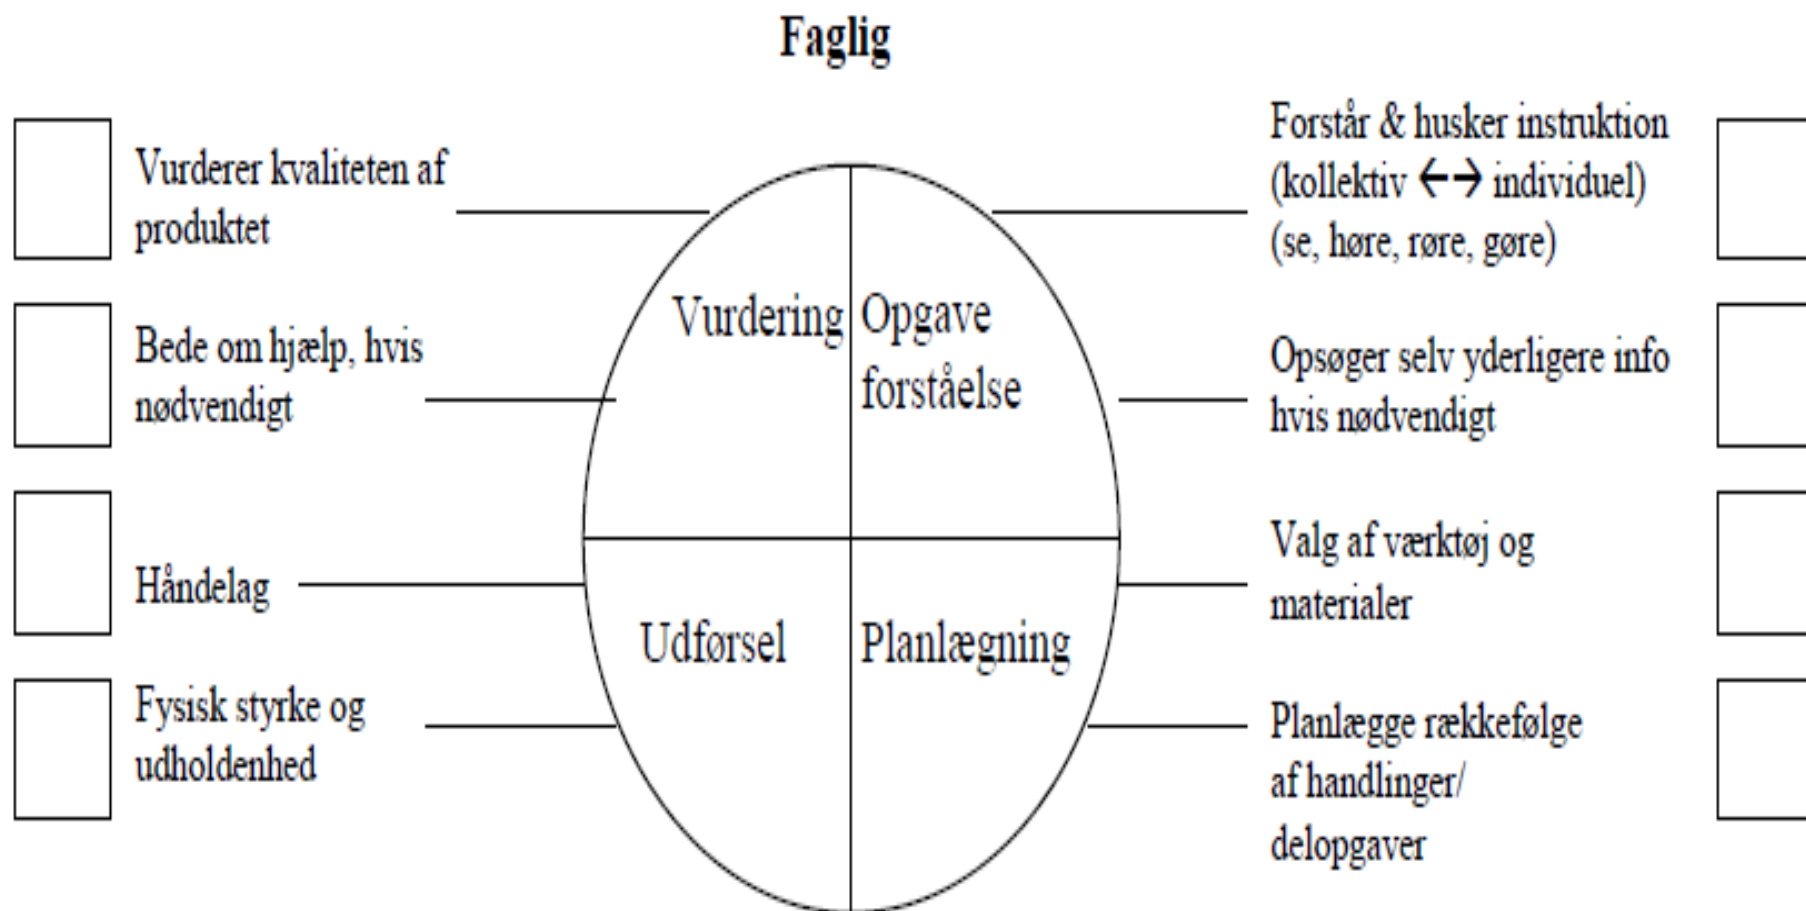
Faglig

Vurderer kvaliteten af produktet

Bede om hjælp, hvis nødvendigt

Håndelag

Fysisk styrke og udholdenhed

Vurdering

Opgave forståelse

Udførsel

Planlægning

Forstår & husker instruktion (kollektiv ←→ individuel) (se, høre, røre, gøre)

Opsøger selv yderligere info hvis nødvendigt

Valg af værktøj og materialer

Planlægge rækkefølge af handlinger/ delopgaver